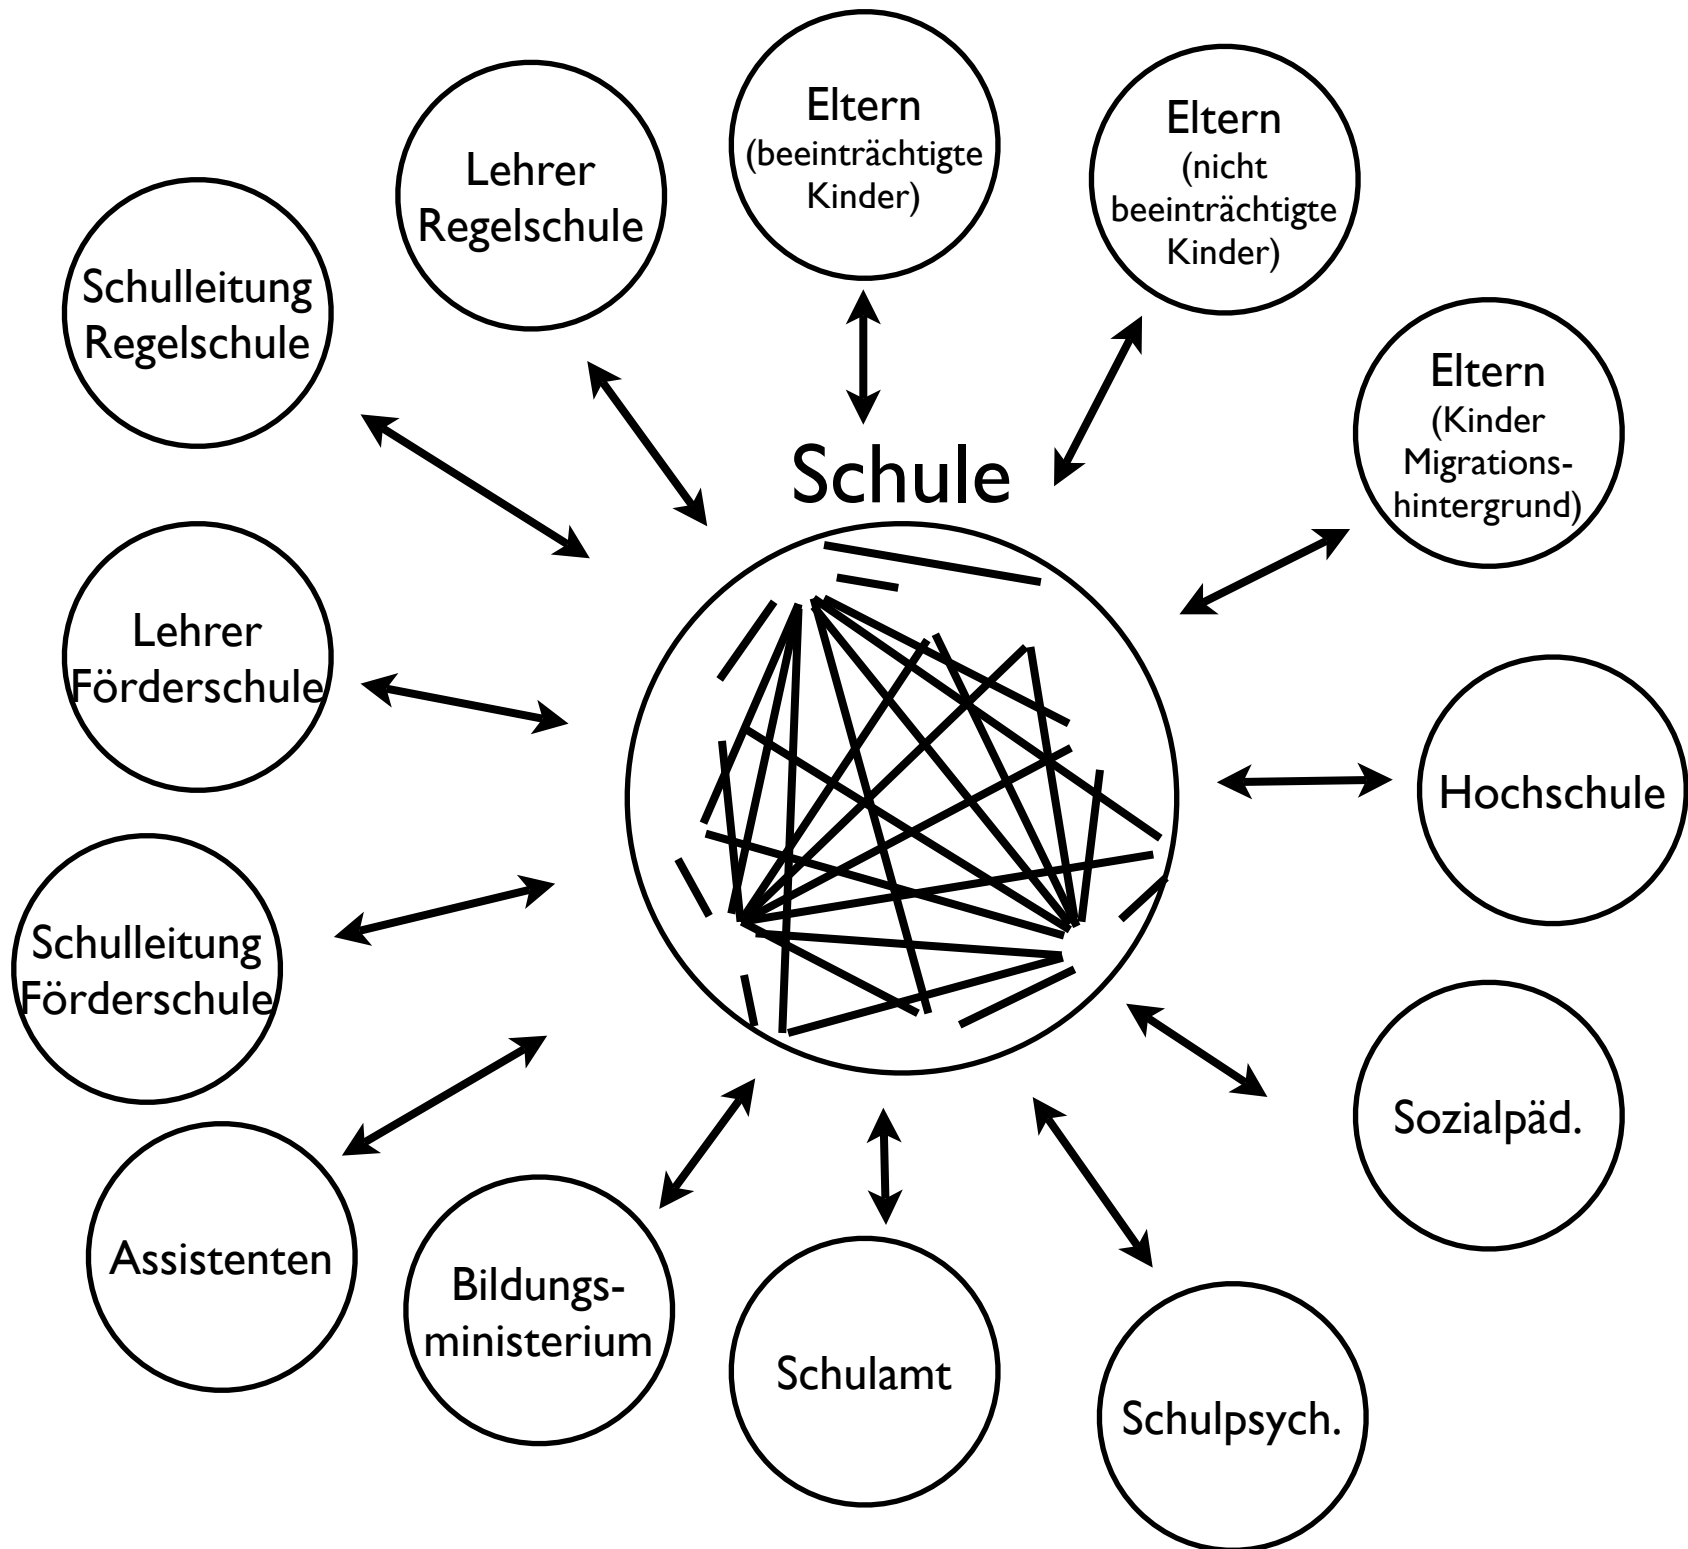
Lehrer Regelschule

Eltern (beeinträchtigte Kinder)

Eltern (nicht beeinträchtigte Kinder)

Schulleitung Regelschule

Eltern (Kinder Migrationshintergrund)

Schule

Lehrer Förderschule

Hochschule

Schulleitung Förderschule

Sozialpäd.

Assistenten

Bildungsministerium

Schulamt

Schulpsych.